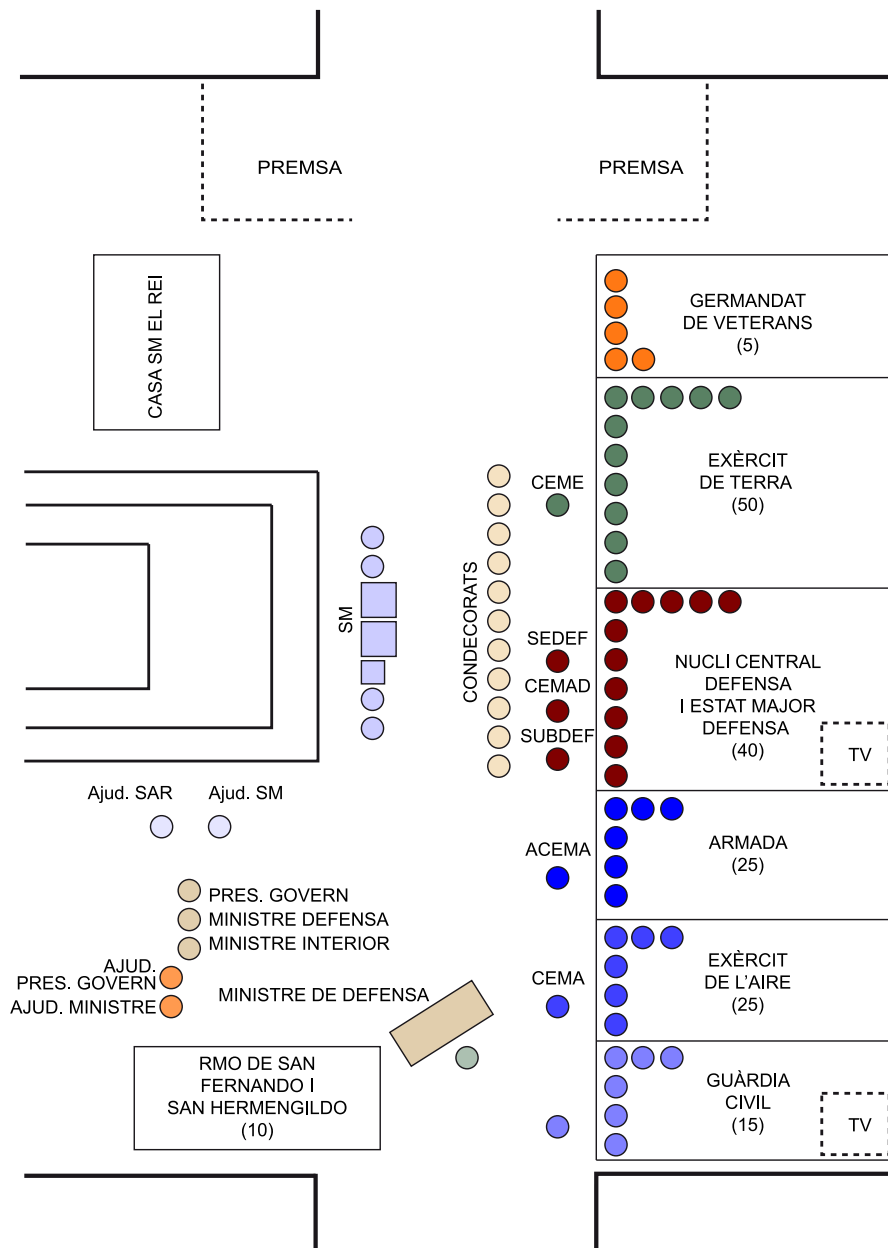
PREMSA

PREMSA

CASA SM EL REI

GERMANDAT DE VETERANS (5)

EXÈRCIT DE TERRA (50)

CEME

SM

CONDECORATS

SEDEF

CEMAD

SUBDEF

NUCLI CENTRAL DEFENSA I ESTAT MAJOR DEFENSA (40)

TV

Ajud. SAR

Ajud. SM

ACEMA

ARMADA (25)

PRES. GOVERN
MINISTRE DEFENSA
MINISTRE INTERIOR

AJUD. PRES. GOVERN
AJUD. MINISTRE

MINISTRE DE DEFENSA

CEMA

EXÈRCIT DE L'AIRE (25)

RMO DE SAN FERNANDO I SAN HERMENGILDO (10)

GUÀRDIA CIVIL (15)

TV